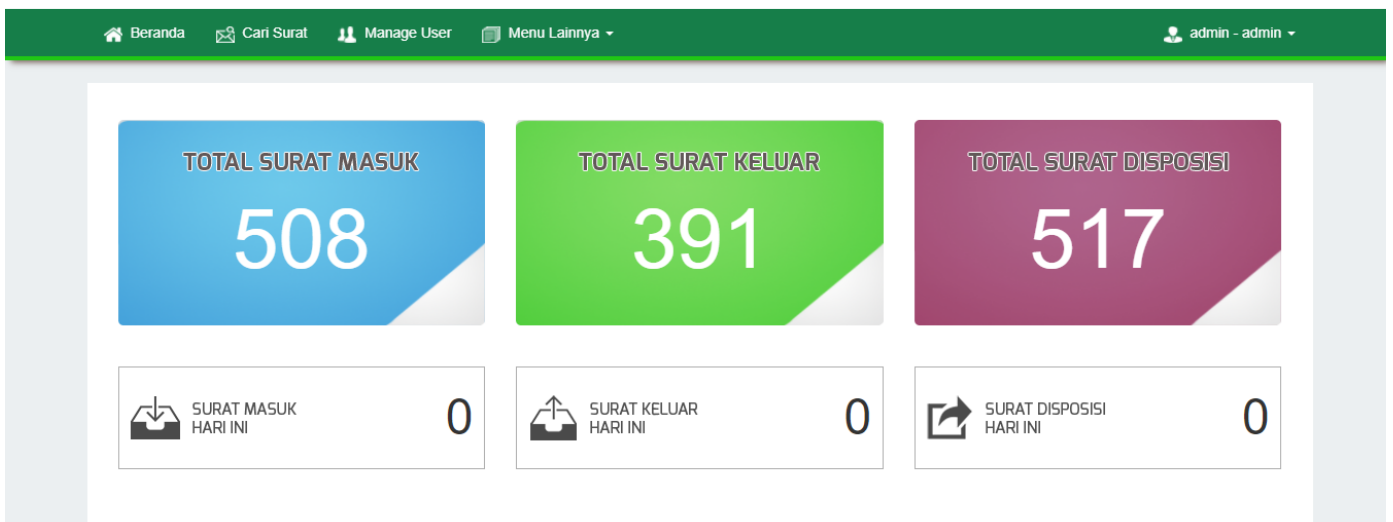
Beranda Cari Surat Manage User Menu Lainnya admin - admin

TOTAL SURAT MASUK
508

TOTAL SURAT KELUAR
391

TOTAL SURAT DISPOSISI
517

SURAT MASUK HARI INI 0

SURAT KELUAR HARI INI 0

SURAT DISPOSISI HARI INI 0